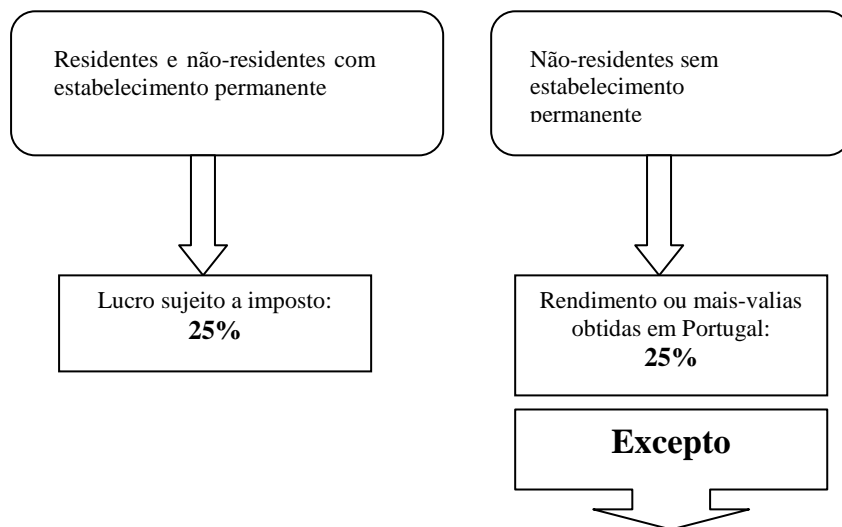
Residentes e não-residentes com estabelecimento permanente

Lucro sujeito a imposto:
**25%**

Não-residentes sem estabelecimento permanente

Rendimento ou mais-valias obtidas em Portugal:
**25%**

**Excepto**